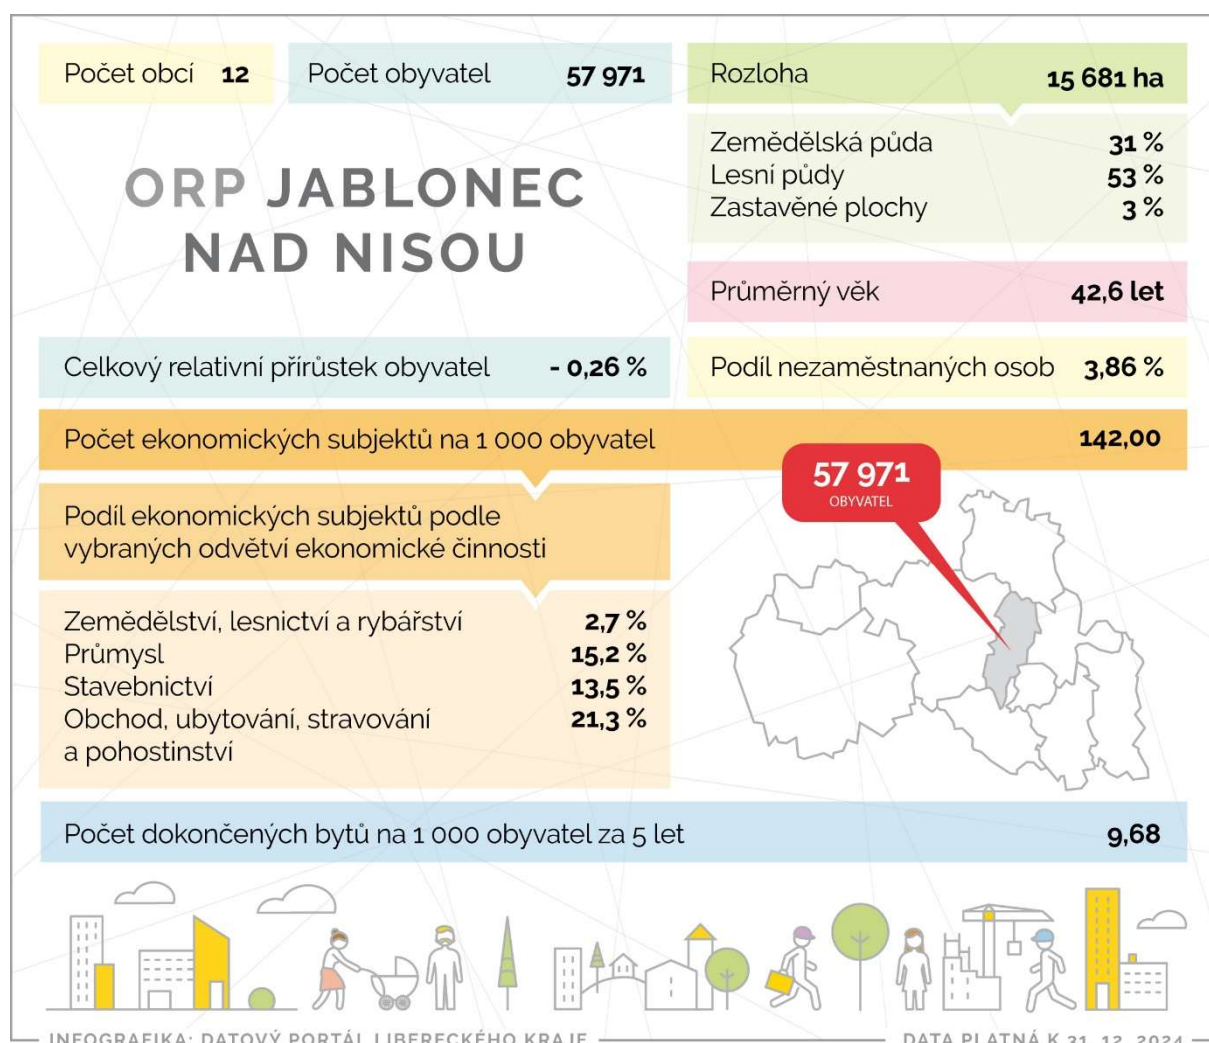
Počet obcí 12

Počet obyvatel 57 971

Rozloha 15 681 ha

Zemědělská půda 31 %
Lesní půdy 53 %
Zastavěné plochy 3 %

ORP JABLONEC NAD NISOU

Průměrný věk 42,6 let

Celkový relativní přírůstek obyvatel - 0,26 %

Podíl nezaměstnaných osob 3,86 %

Počet ekonomických subjektů na 1 000 obyvatel 142,00

Podíl ekonomických subjektů podle vybraných odvětví ekonomické činnosti

Zemědělství, lesnictví a rybářství 2,7 %
Průmysl 15,2 %
Stavebnictví 13,5 %
Obchod, ubytování, stravování a pohostinství 21,3 %

57 971
OBYVATEL

Počet dokončených bytů na 1 000 obyvatel za 5 let 9,68

INFOGRAFIKA: DATOVÝ PORTÁL LIBERECKÉHO KRAJE

DATA PLATNÁ K 31. 12. 2024